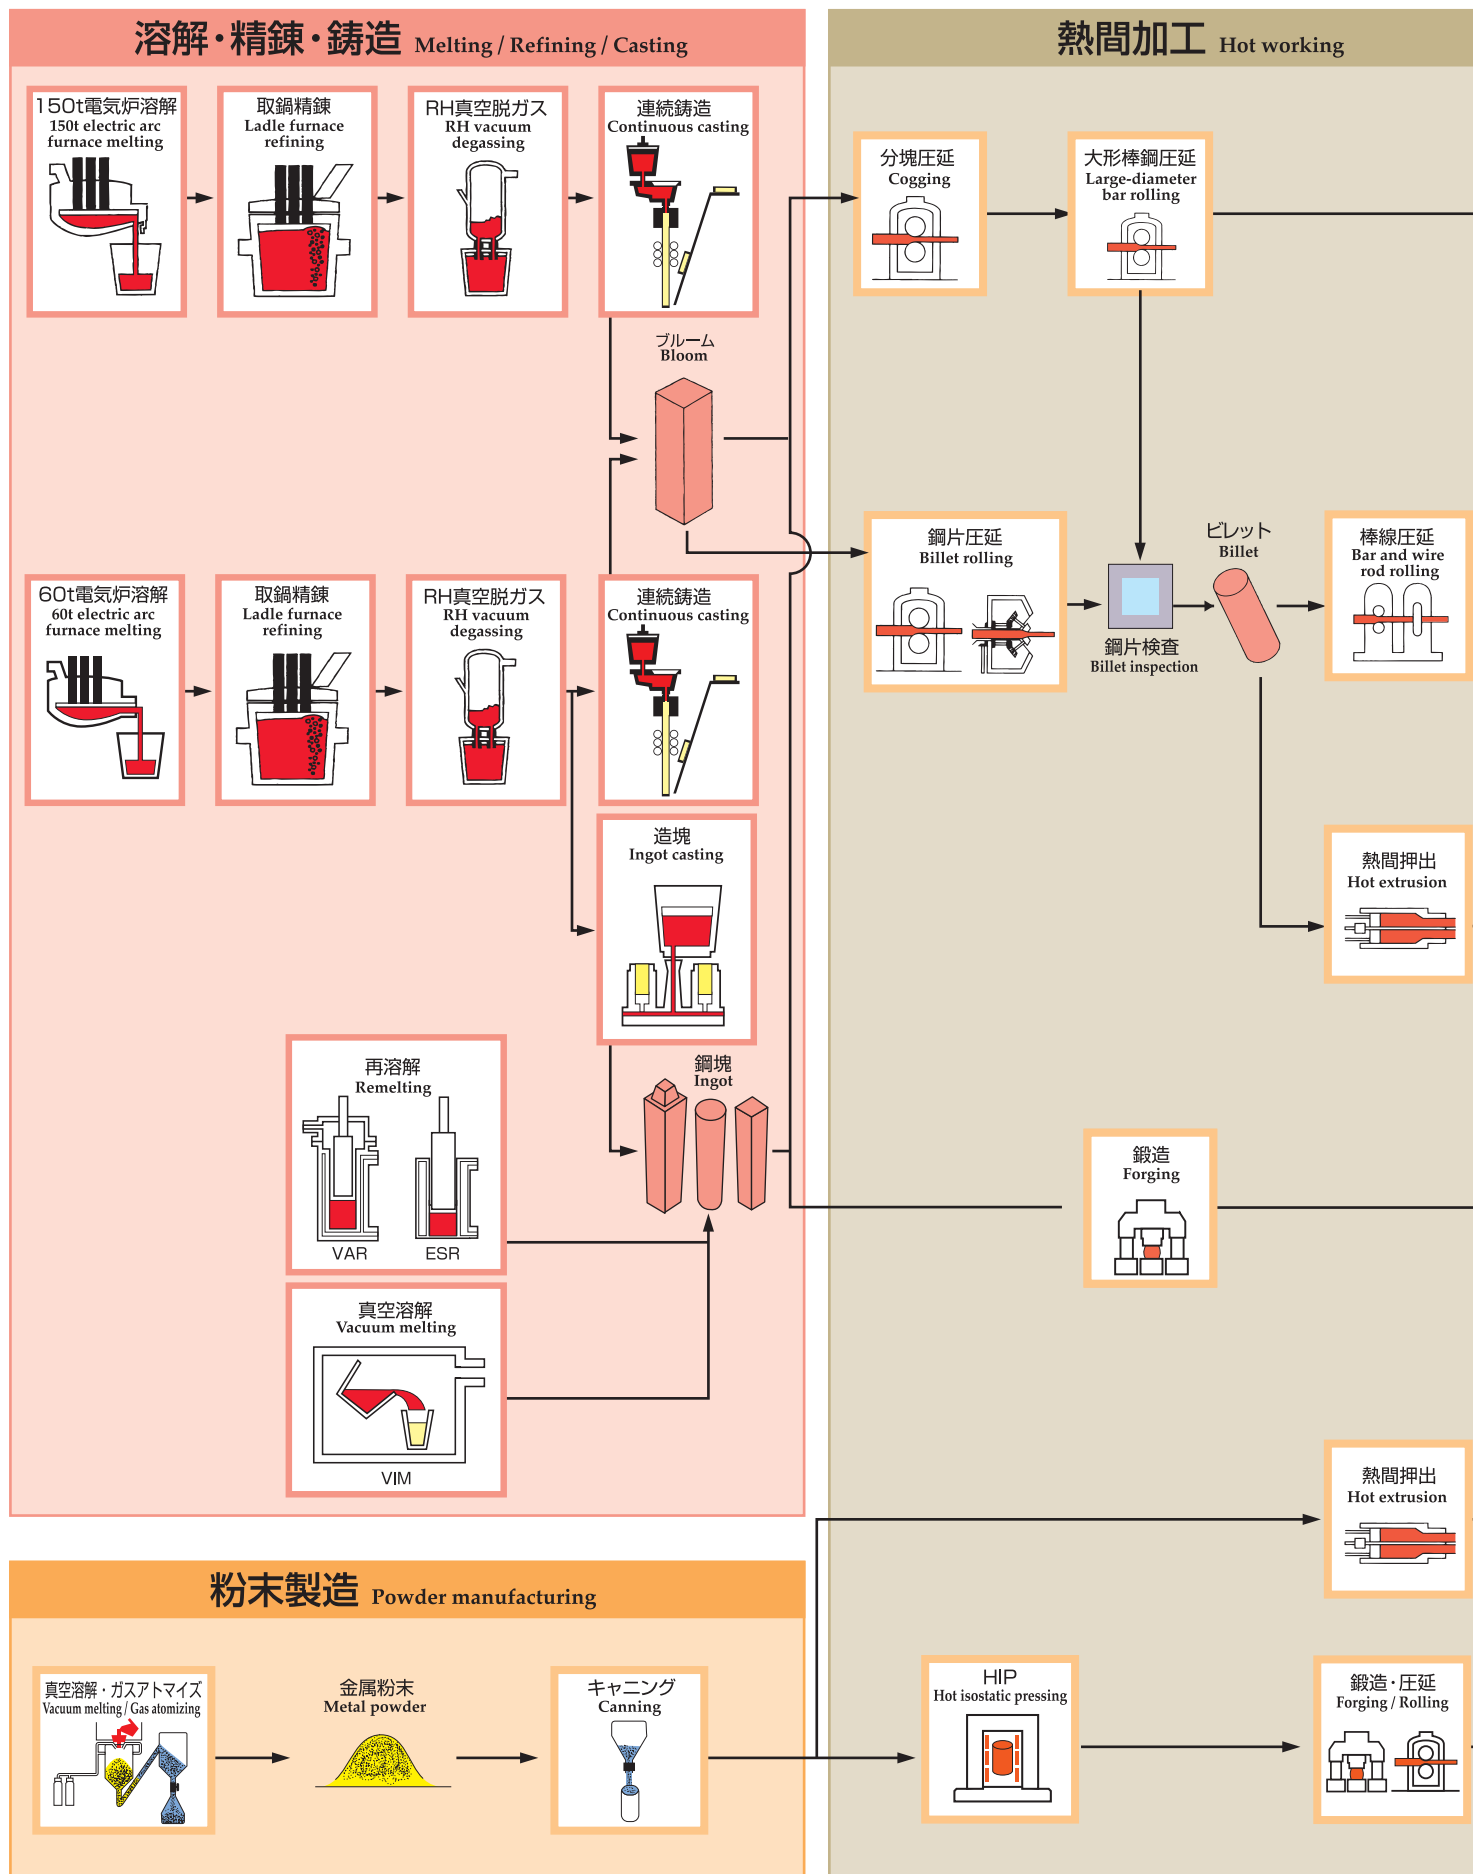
溶解・精錬・鋳造 Melting / Refining / Casting

150t電気炉溶解
150t electric arc furnace melting

取鍋精錬
Ladle furnace refining

RH真空脱ガス
RH vacuum degassing

連続鋳造
Continuous casting

ブルーム
Bloom

60t電気炉溶解
60t electric arc furnace melting

取鍋精錬
Ladle furnace refining

RH真空脱ガス
RH vacuum degassing

連続鋳造
Continuous casting

造塊
Ingot casting

鋼塊
Ingot

再溶解
Remelting

VAR

ESR

真空溶解
Vacuum melting

VIM

熱間加工 Hot working

分塊圧延
Cogging

大形棒鋼圧延
Large-diameter bar rolling

鋼片圧延
Billet rolling

鋼片検査
Billet inspection

ビレット
Billet

棒線圧延
Bar and wire rod rolling

熱間押出
Hot extrusion

鍛造
Forging

熱間押出
Hot extrusion

粉末製造 Powder manufacturing

真空溶解・ガスアトマイズ
Vacuum melting / Gas atomizing

金属粉末
Metal powder

キャニング
Canning

HIP
Hot isostatic pressing

鍛造・圧延
Forging / Rolling